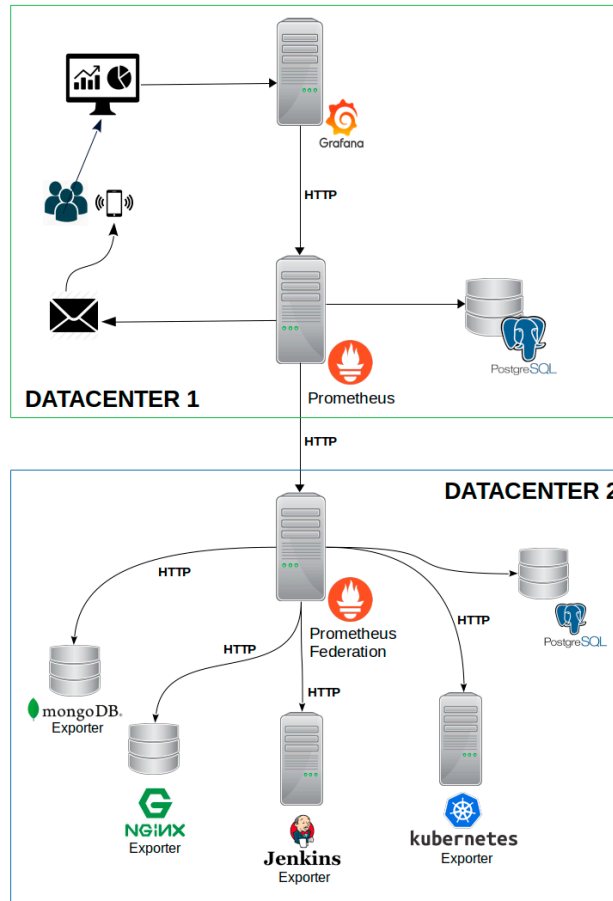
Grafana

HTTP

PostgreSQL

Prometheus

DATACENTER 1

HTTP

DATACENTER 2

HTTP

HTTP

PostgreSQL

Prometheus Federation

HTTP

mongoDB. Exporter

HTTP

NGINX Exporter

Jenkins Exporter

kubernetes Exporter